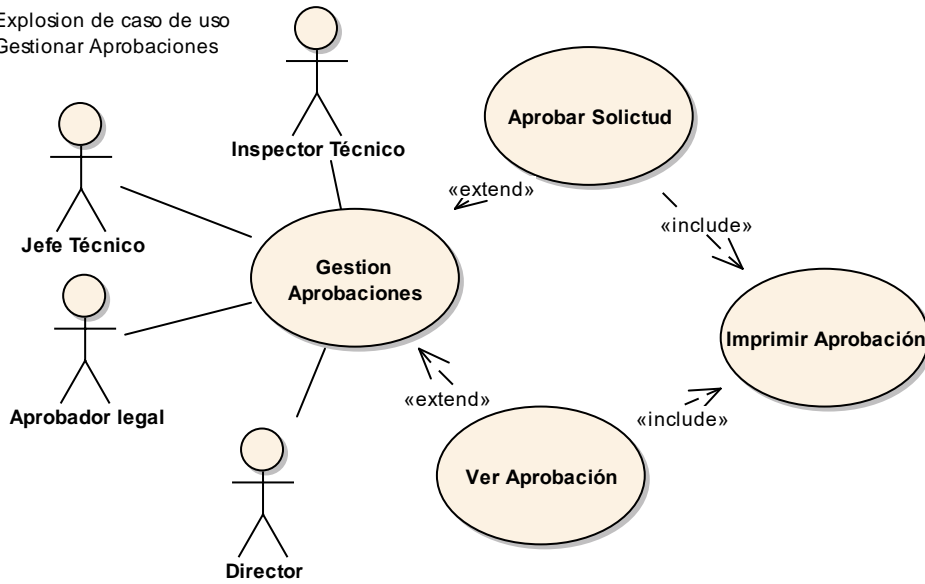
Explosion de caso de uso
Gestionar Aprobaciones

Inspector Técnico

Aprobar Solictud

Jefe Técnico

«extend»

«include»

Gestion Aprobaciones

Aprobador legal

Imprimir Aprobación

«extend»

«include»

Ver Aprobación

Director